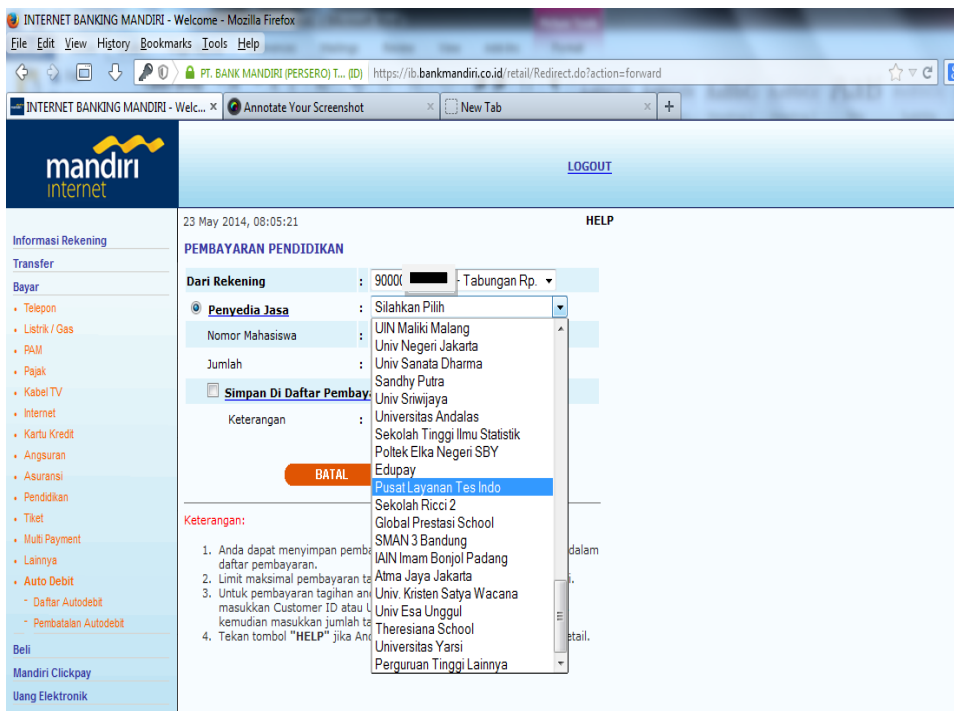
INTERNET BANKING MANDIRI - Welcome - Mozilla Firefox

File Edit View History Bookmarks Tools Help

PT. BANK MANDIRI (PERSERO) T... (ID) https://ib.bankmandiri.co.id/retail/Redirect.do?action=forward

INTERNET BANKING MANDIRI - Welc... × Annotate Your Screenshot × New Tab × +

mandiri internet

LOGOUT

23 May 2014, 08:05:21

HELP

PEMBAYARAN PENDIDIKAN

Informasi Rekening
Transfer
Bayar
• Telepon
• Listrik / Gas
• PAM
• Pajak
• Kabel TV
• Internet
• Kartu Kredit
• Angsuran
• Asuransi
• Pendidikan
• Tiket
• Multi Payment
• Lainnya
• Auto Debit
- Daftar Autodebit
- Pembatalan Autodebit
Beli
Mandiri Clickpay
Uang Elektronik

Dari Rekening : 9000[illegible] - Tabungan Rp.

Penyedia Jasa : Silahkan Pilih

Nomor Mahasiswa :

Jumlah :

Simpan Di Daftar Pembay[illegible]

Keterangan :

BATAL

UIN Maliki Malang
Univ Negeri Jakarta
Univ Sanata Dharma
Sandhy Putra
Univ Sriwijaya
Universitas Andalas
Sekolah Tinggi Ilmu Statistik
Poltek Elka Negeri SBY
Edupay
Pusat Layanan Tes Indo
Sekolah Ricci 2
Global Prestasi School
SMAN 3 Bandung
IAIN Imam Bonjol Padang
Atma Jaya Jakarta
Univ. Kristen Satya Wacana
Univ Esa Unggul
Theresiana School
Universitas Yarsi
Perguruan Tinggi Lainnya

Keterangan:

1. Anda dapat menyimpan pemba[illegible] dalam daftar pembayaran.
2. Limit maksimal pembayaran ta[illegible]
3. Untuk pembayaran tagihan an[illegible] masukkan Customer ID atau U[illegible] kemudian masukkan jumlah ta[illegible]
4. Tekan tombol "HELP" jika An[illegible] etail.